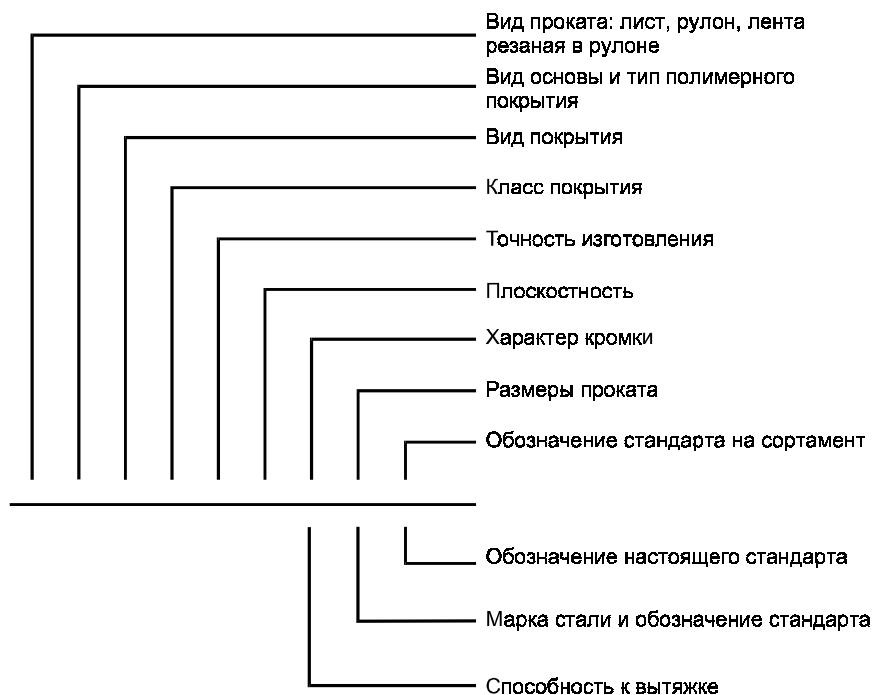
Вид проката: лист, рулон, лента резаная в рулоне

Вид основы и тип полимерного покрытия

Вид покрытия

Класс покрытия

Точность изготовления

Плоскостность

Характер кромки

Размеры проката

Обозначение стандарта на сортамент

Обозначение настоящего стандарта

Марка стали и обозначение стандарта

Способность к вытяжке